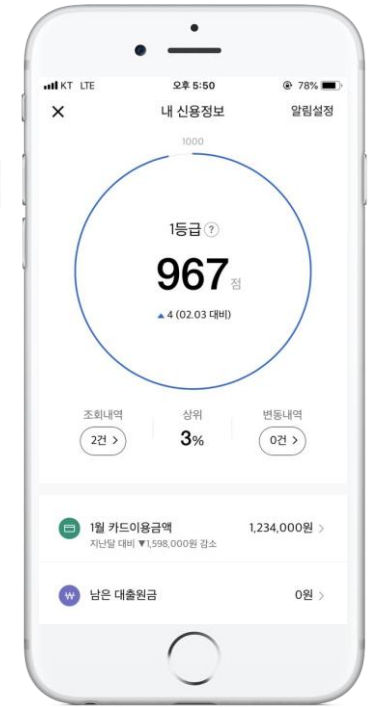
KT LTE 오후 5:50 78%

× 내 신용정보 알림설정

1000

1등급 ?

967 점

▲4 (02.03 대비)

조회내역 2건 >

상위 3%

변동내역 0건 >

1월 카드이용금액 1,234,000원 >
지난달 대비 ▼1,598,000원 감소

₩ 남은 대출원금 0원 >